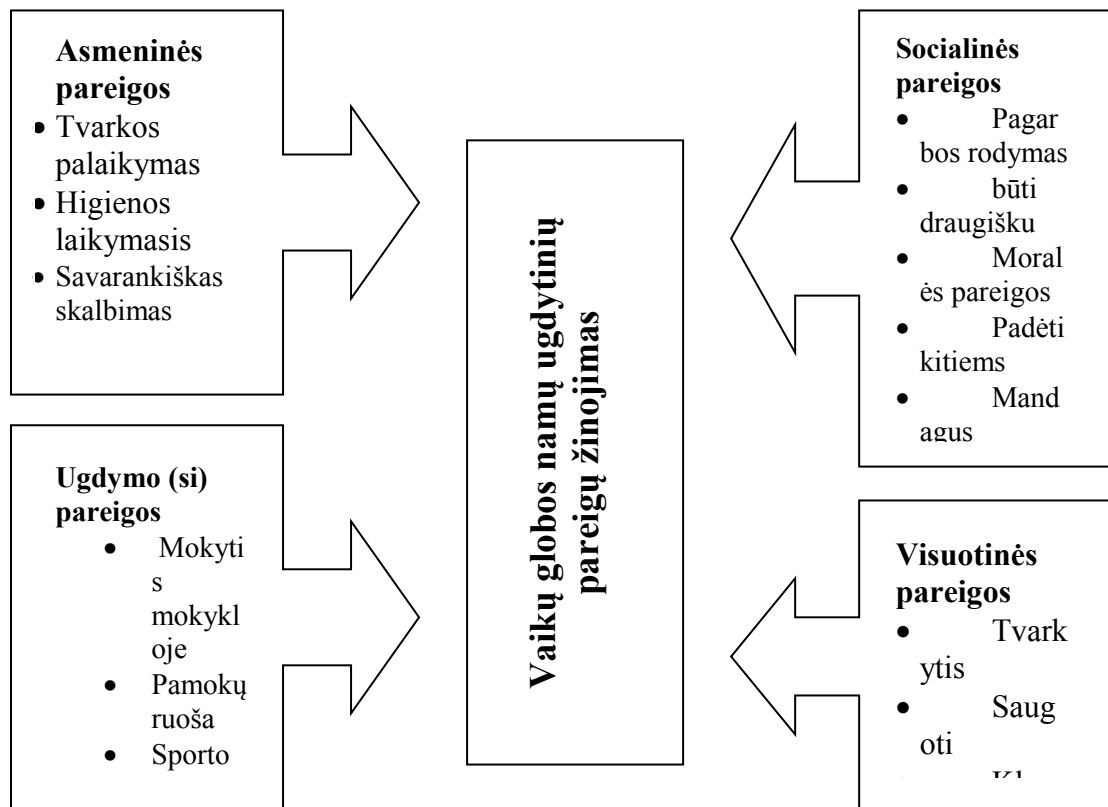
**Asmeninės pareigos**
- Tvarkos palaikymas
- Higienos laikymasis
- Savarankiškas skalbimas

**Ugdymo (si) pareigos**
- Mokytis mokykloje
- Pamokų ruoša
- Sporto

**Vaikų globos namų ugdytinių pareigų žinojimas**

**Socialinės pareigos**
- Pagarbos rodymas
- būti draugišku
- Moralės pareigos
- Padėti kitiems
- Mandagus

**Visuotinės pareigos**
- Tvarkytis
- Saugoti
- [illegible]